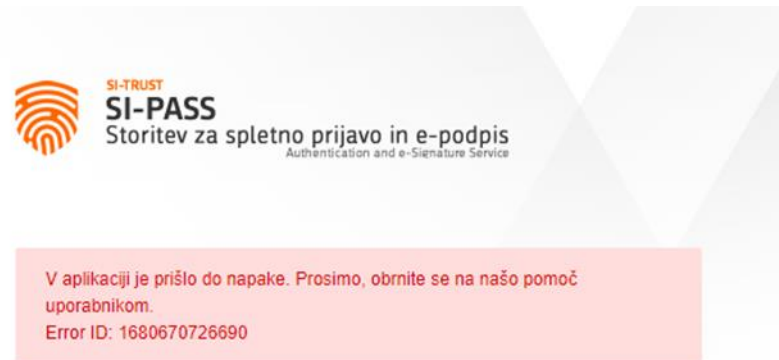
SI-TRUST
SI-PASS
Storitev za spletno prijavo in e-podpis
Authentication and e-Signature Service

V aplikaciji je prišlo do napake. Prosimo, obrnite se na našo pomoč uporabnikom.
Error ID: 1680670726690